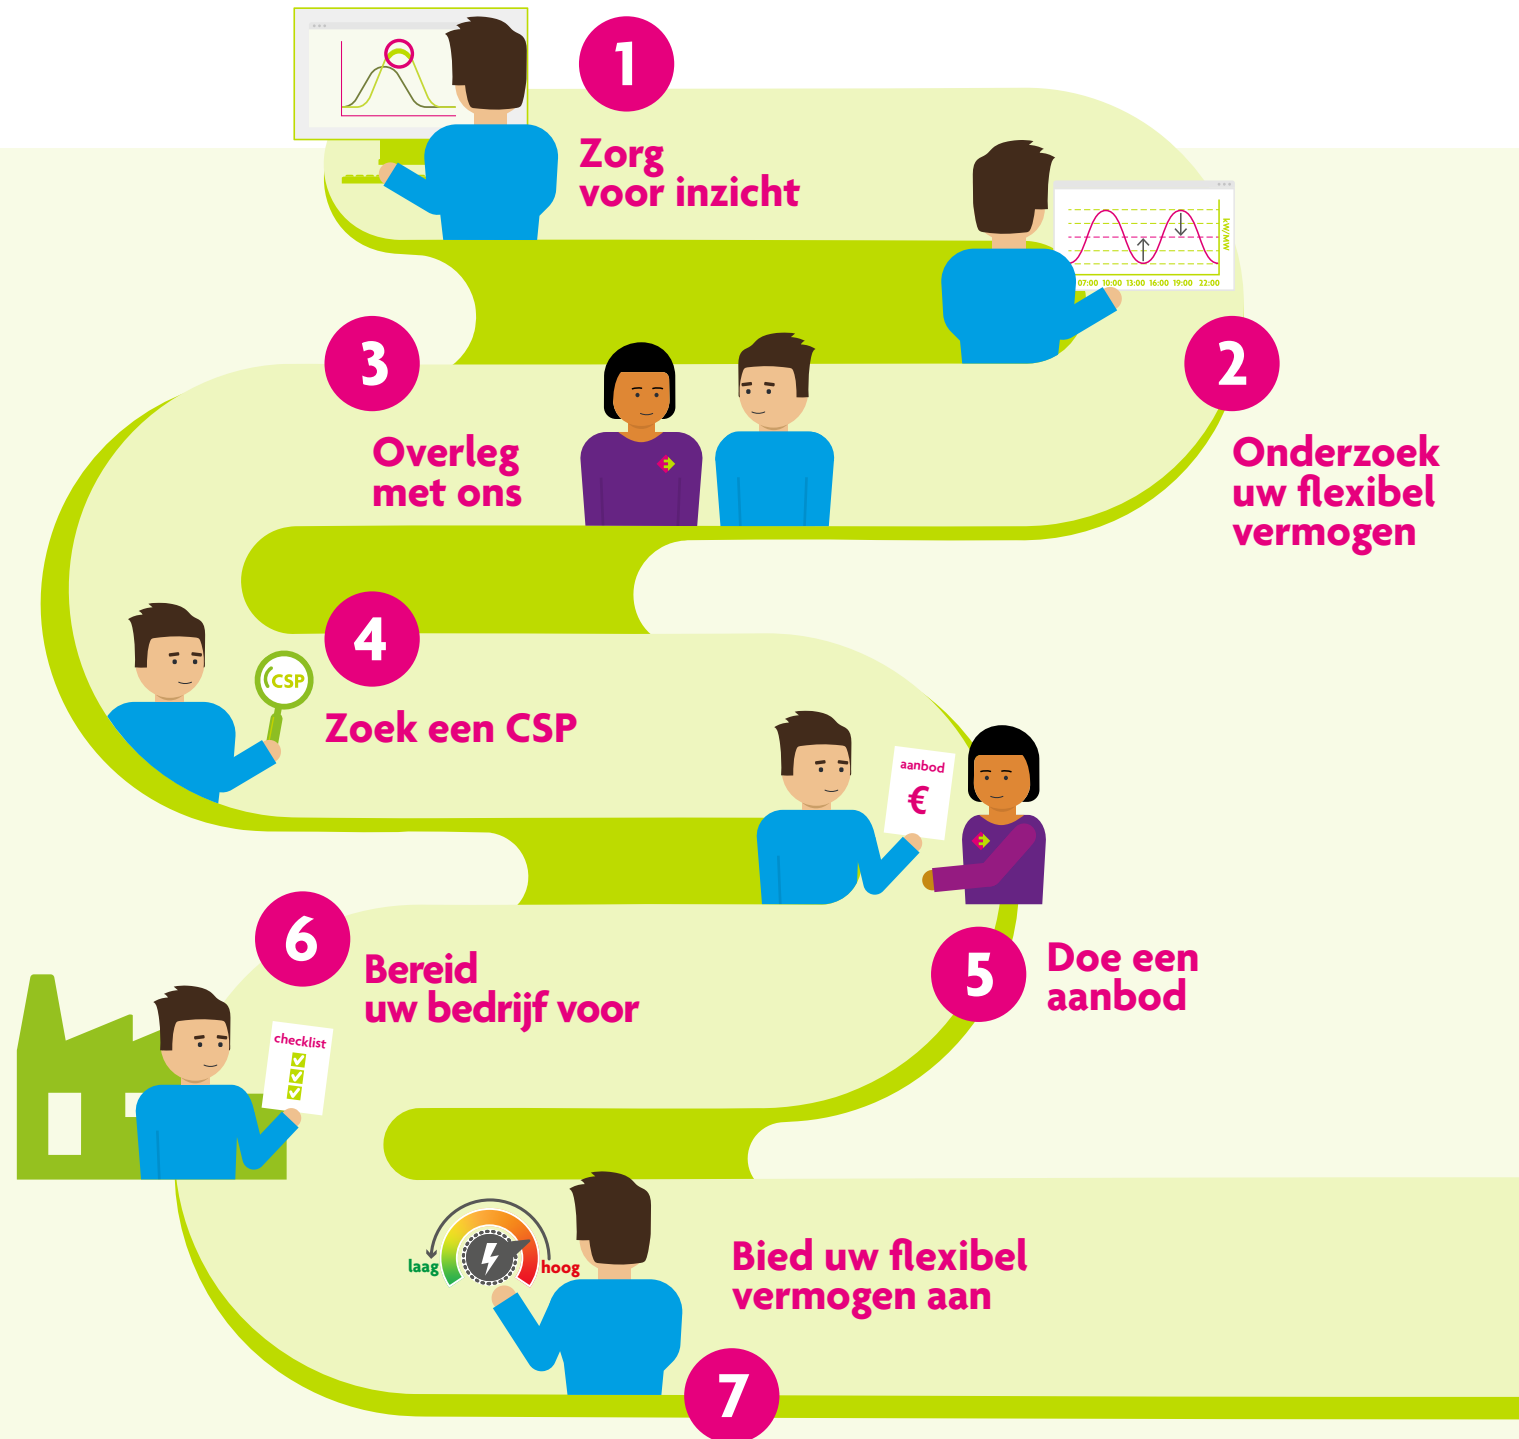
1

Zorg voor inzicht

kW/MW

07:00 10:00 13:00 16:00 19:00 22:00

2

Onderzoek uw flexibel vermogen

3

Overleg met ons

4

CSP

Zoek een CSP

aanbod

€

5

Doe een aanbod

6

Bereid uw bedrijf voor

checklist

laag

hoog

Bied uw flexibel vermogen aan

7